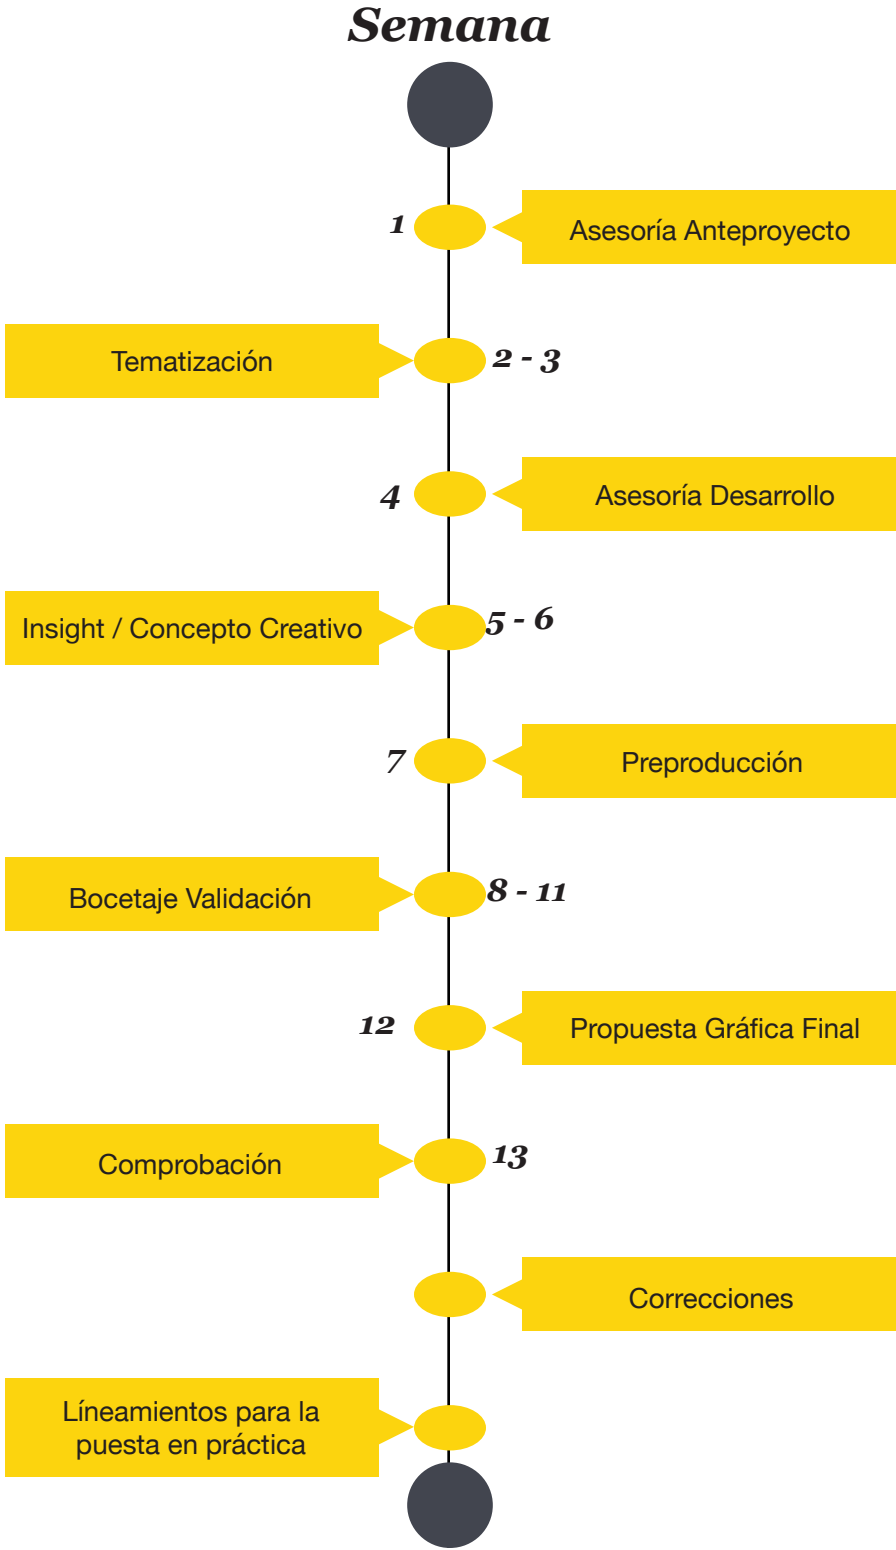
Semana

1 Asesoría Anteproyecto

Tematización 2 - 3

4 Asesoría Desarrollo

Insight / Concepto Creativo 5 - 6

7 Preproducción

Bocetaje Validación 8 - 11

12 Propuesta Gráfica Final

Comprobación 13

Correcciones

Líneamientos para la puesta en práctica